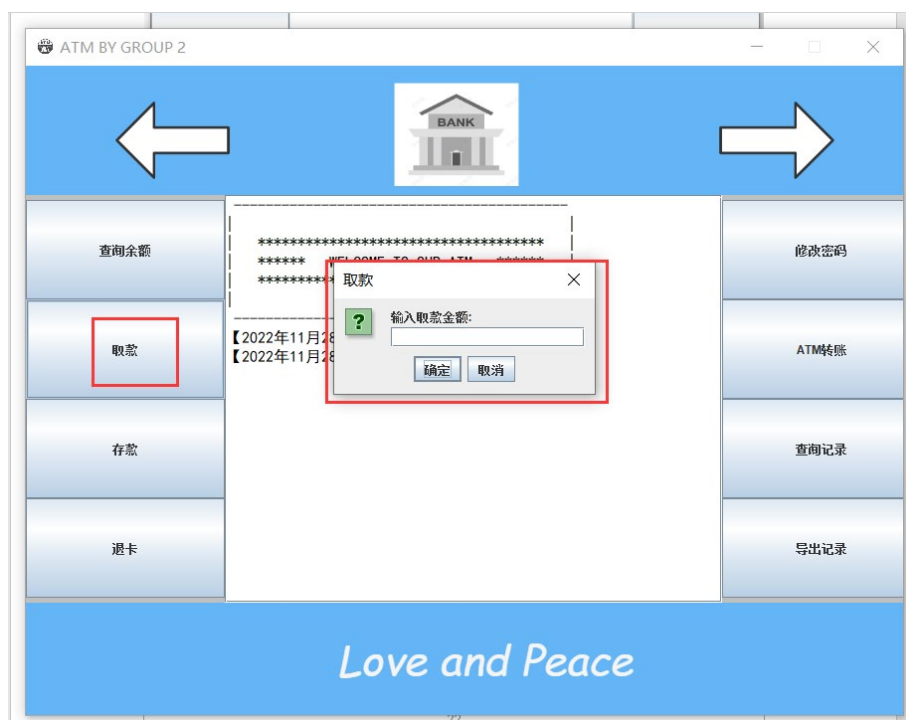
ATM BY GROUP 2

BANK

查询余额

取款

存款

退卡

修改密码

ATM转账

查询记录

导出记录

------------------------------------------------
**********************************
****** WELCOME TO OUR ATM ******
*********

【2022年11月28
【2022年11月28

取款

?

输入取款金额:

确定 取消

Love and Peace